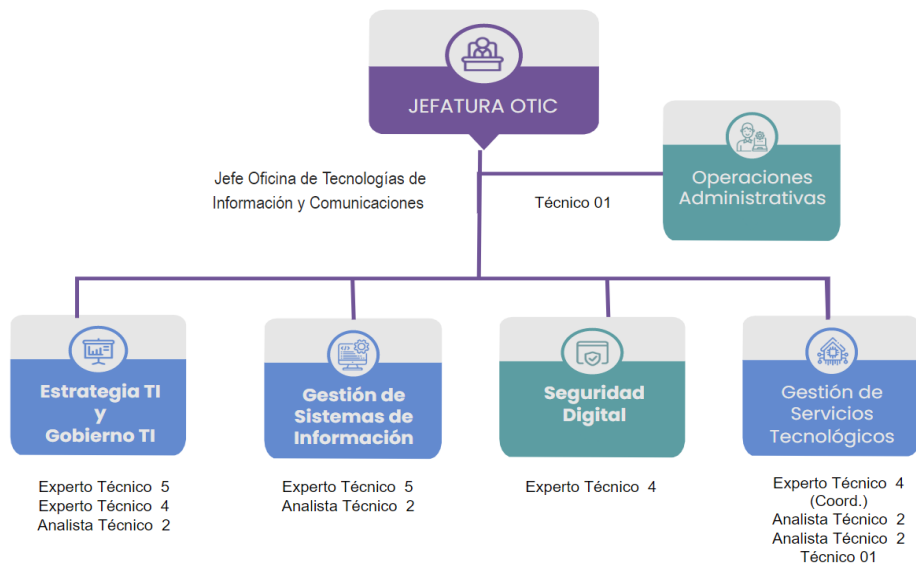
JEFATURA OTIC

Jefe Oficina de Tecnologías de Información y Comunicaciones

Operaciones Administrativas

Técnico 01

Estrategia TI y Gobierno TI

Experto Técnico 5
Experto Técnico 4
Analista Técnico 2

Gestión de Sistemas de Información

Experto Técnico 5
Analista Técnico 2

Seguridad Digital

Experto Técnico 4

Gestión de Servicios Tecnológicos

Experto Técnico 4 (Coord.)
Analista Técnico 2
Analista Técnico 2
Técnico 01